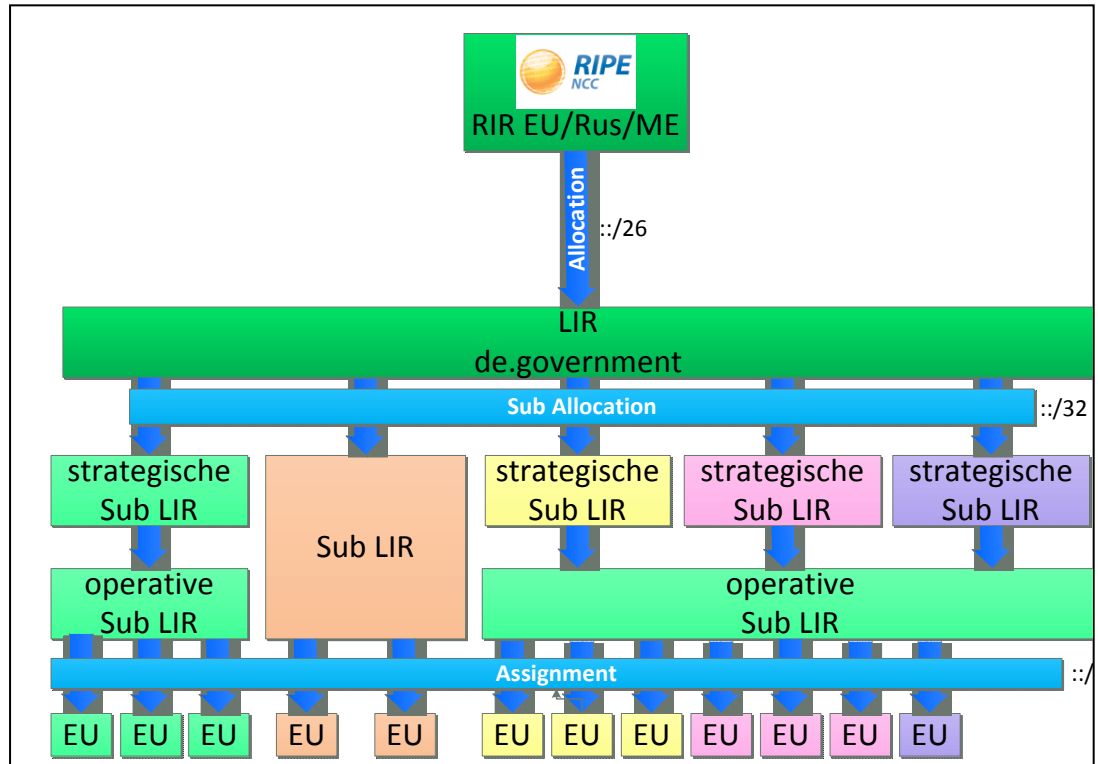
RIPE NCC

RIR EU/Rus/ME

Allocation

::/26

LIR
de.government

Sub Allocation

::/32

strategische Sub LIR

Sub LIR

strategische Sub LIR

strategische Sub LIR

strategische Sub LIR

operative Sub LIR

operative Sub LIR

Assignment

::/

EU EU EU EU EU EU EU EU EU EU EU EU